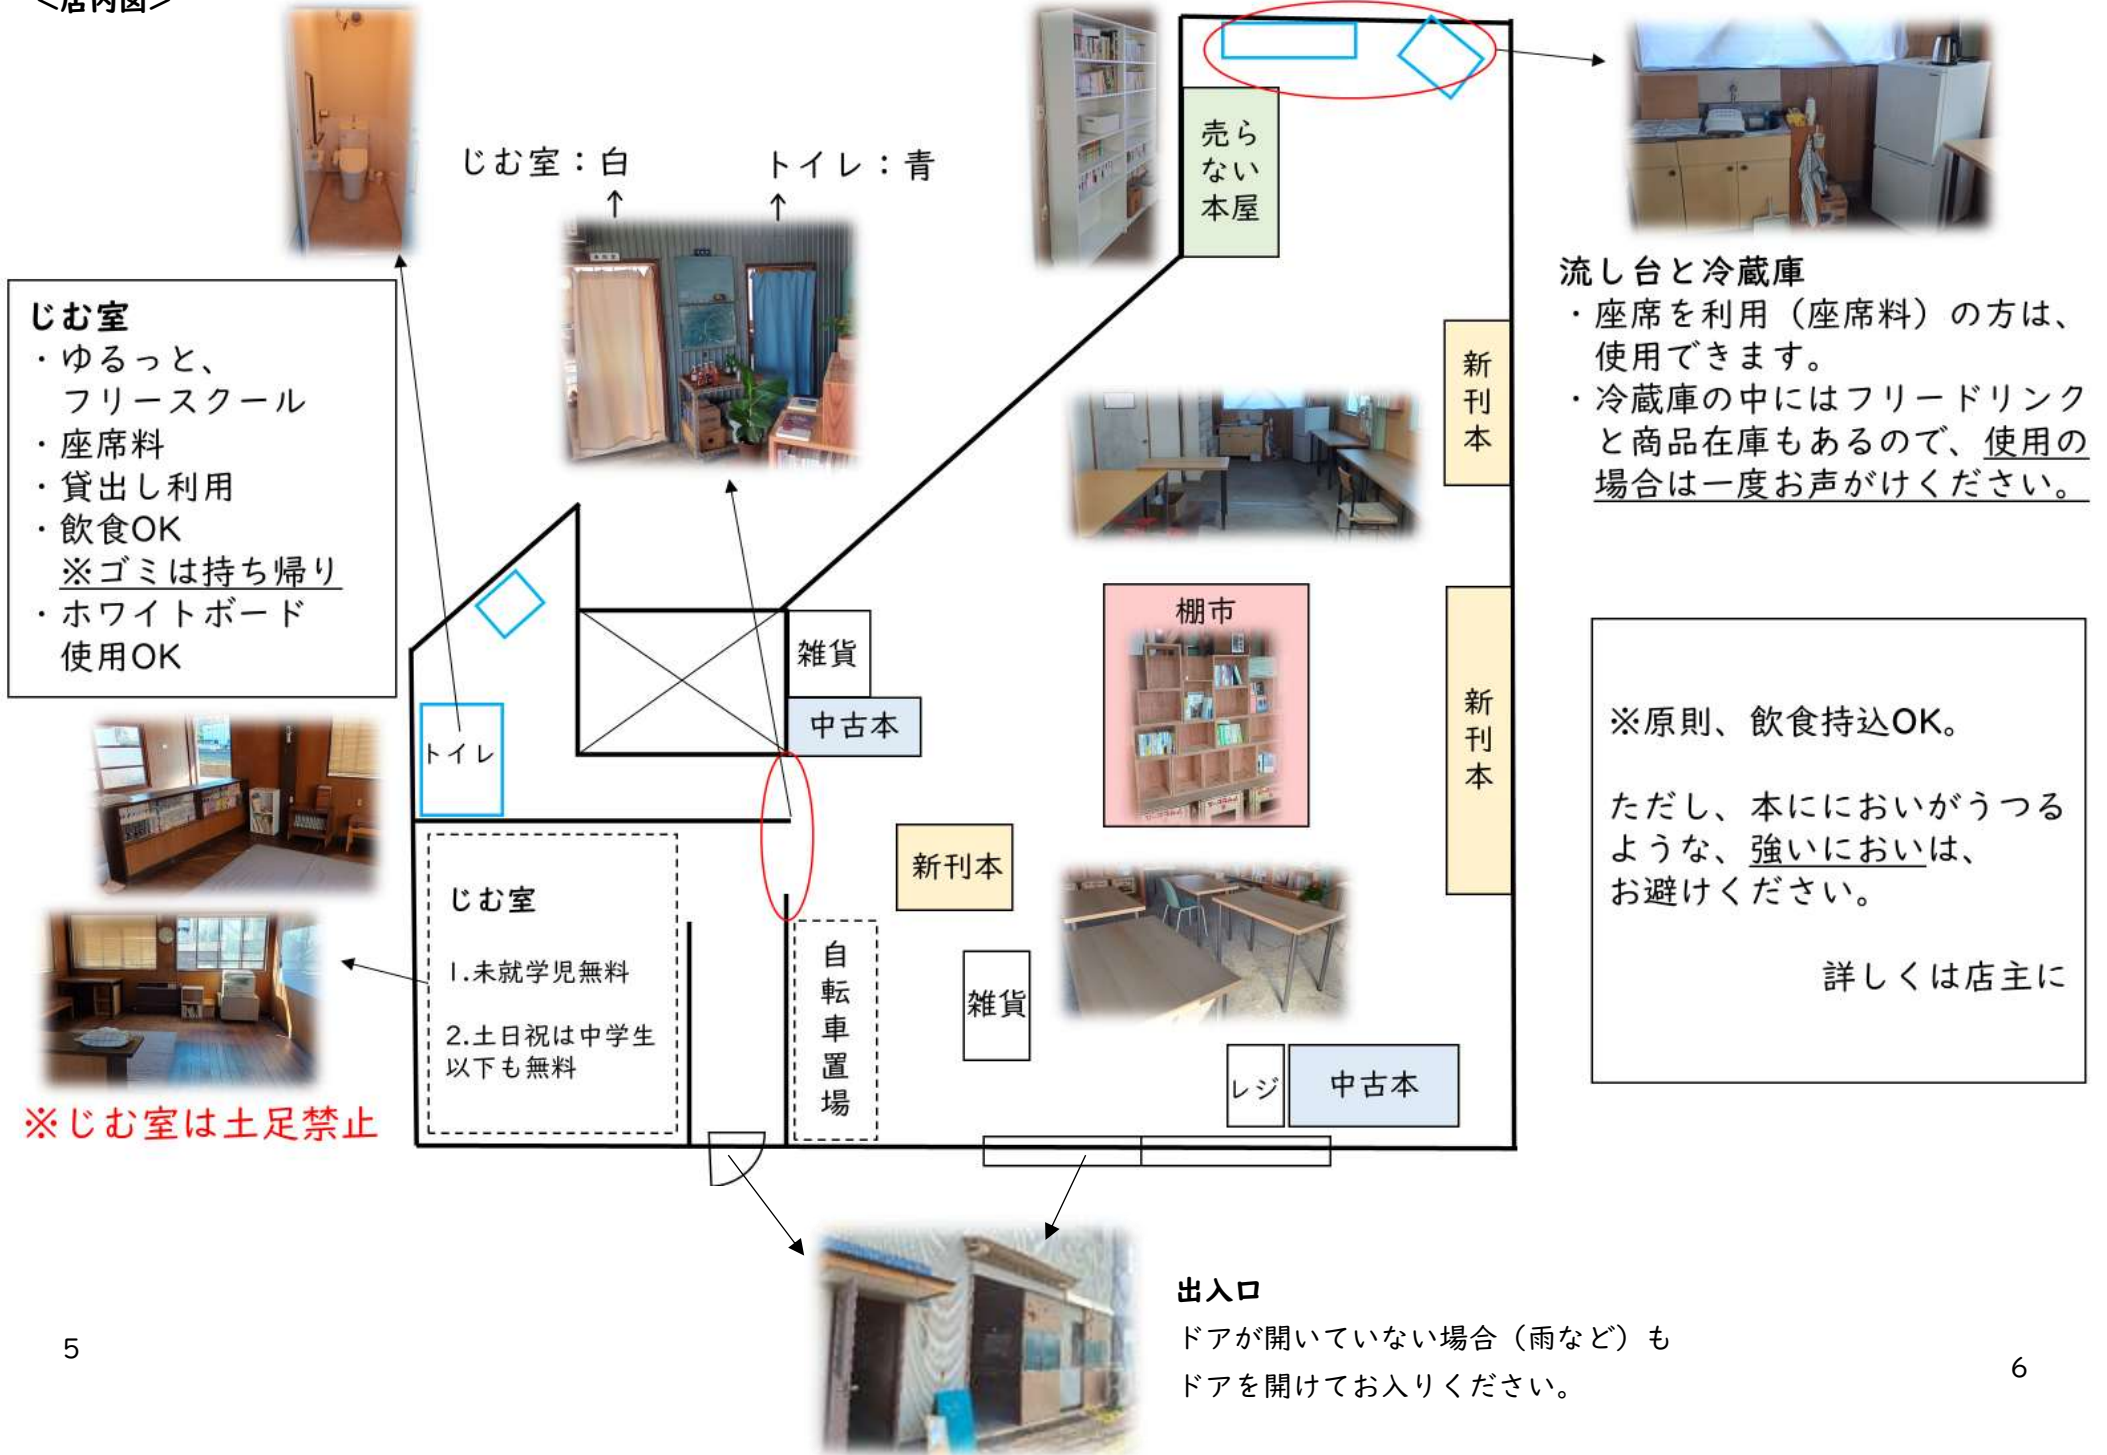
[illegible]

じむ室：白
↑

トイレ：青
↑

売らない本屋

流し台と冷蔵庫
・座席を利用（座席料）の方は、使用できます。
・冷蔵庫の中にはフリードリンクと商品在庫もあるので、使用の場合は一度お声がけください。

じむ室
・ゆるっと、フリースクール
・座席料
・貸出し利用
・飲食OK
※ゴミは持ち帰り
・ホワイトボード使用OK

新刊本

棚市

新刊本

雑貨

中古本

トイレ

新刊本

※原則、飲食持込OK。

ただし、本ににおいがうつるような、強いにおいは、お避けください。

詳しくは店主に

じむ室

1.未就学児無料

2.土日祝は中学生以下も無料

自転車置場

雑貨

レジ

中古本

※じむ室は土足禁止

出入口
ドアが開いていない場合（雨など）もドアを開けてお入りください。

5

6